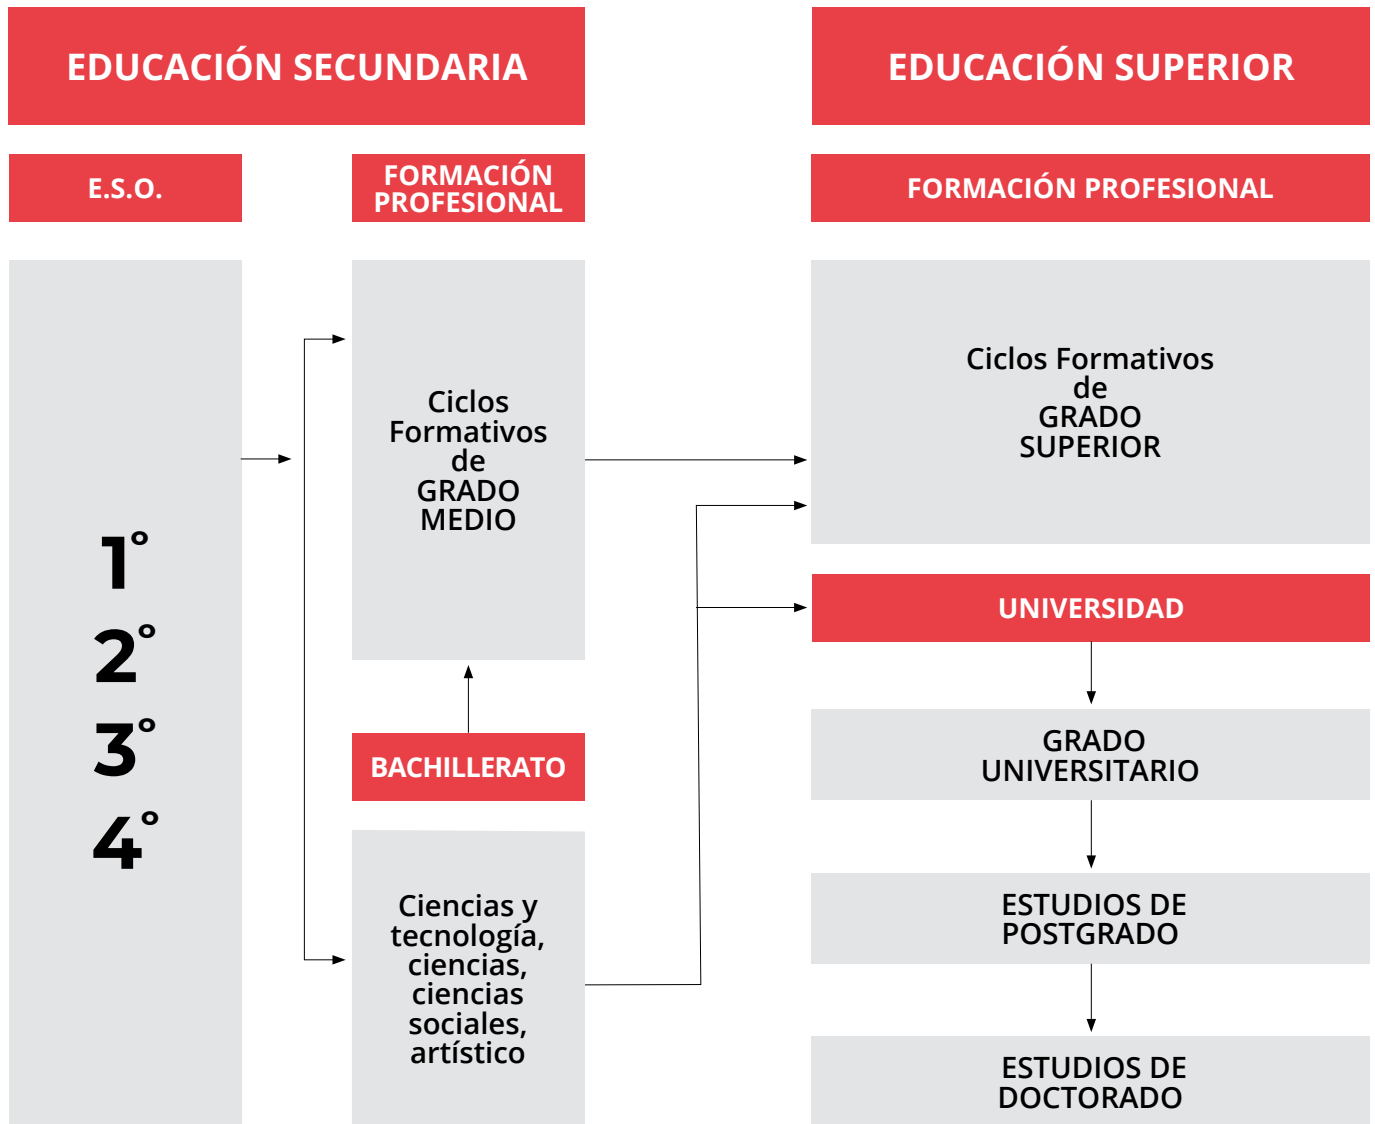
EDUCACIÓN SECUNDARIA

EDUCACIÓN SUPERIOR

E.S.O.

FORMACIÓN PROFESIONAL

FORMACIÓN PROFESIONAL

1°
2°
3°
4°

Ciclos Formativos de GRADO MEDIO

BACHILLERATO

Ciencias y tecnología, ciencias, ciencias sociales, artístico

Ciclos Formativos de GRADO SUPERIOR

UNIVERSIDAD

GRADO UNIVERSITARIO

ESTUDIOS DE POSTGRADO

ESTUDIOS DE DOCTORADO